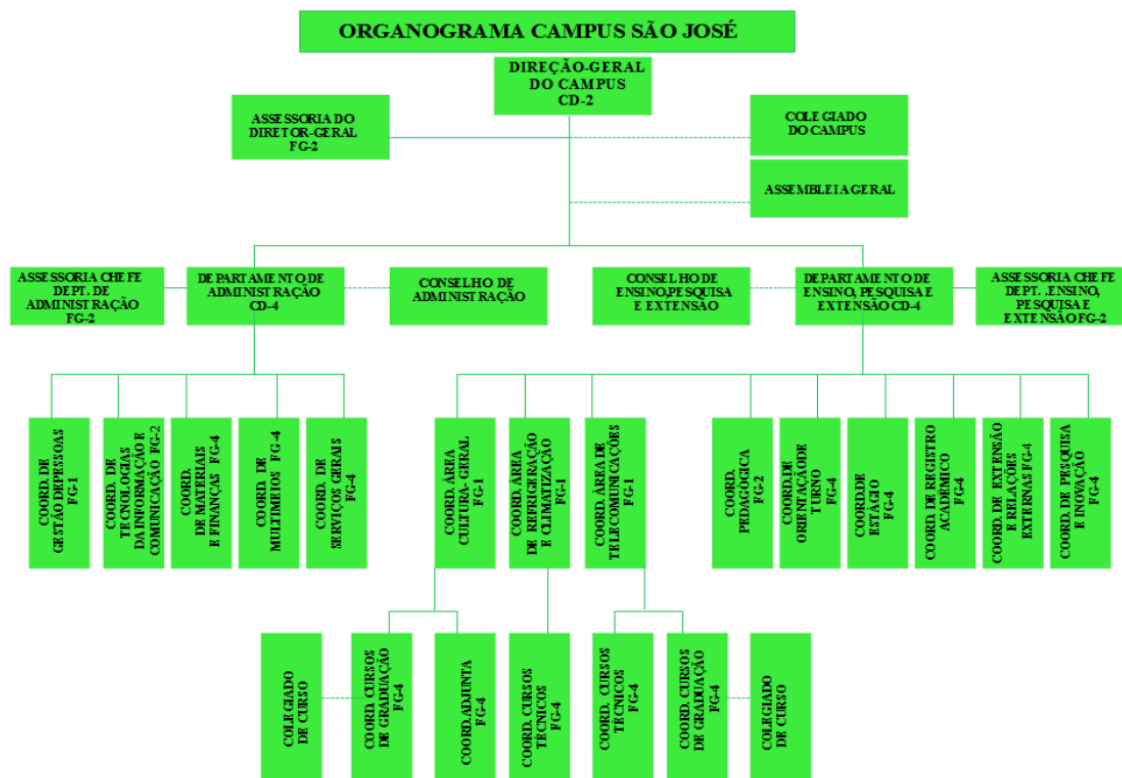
ORGANOGRAMA CAMPUS SÃO JOSÉ

DIREÇÃO-GERAL DO CAMPUS CD-2

ASSESSORIA DO DIRETOR-GERAL FG-2

COLEGIADO DO CAMPUS

ASSEMBLEIA GERAL

ASSESSORIA CHEFE DEPT. DE ADMINISTRAÇÃO FG-2

DEPARTAMENTO DE ADMINISTRAÇÃO CD-4

CONSELHO DE ADMINISTRAÇÃO

CONSELHO DE ENSINO, PESQUISA E EXTENSÃO

DEPARTAMENTO DE ENSINO, PESQUISA E EXTENSÃO CD-4

ASSESSORIA CHEFE DEPT. ENSINO, PESQUISA E EXTENSÃO FG-2

COORD. DE GESTÃO DE PESSOAS FG-1

COORD. DE TECNOLOGIAS DA INFORMAÇÃO E COMUNICAÇÃO FG-2

COORD. DE MATERIAIS E FINANÇAS FG-4

COORD. DE MULTIMEIOS FG-4

COORD. DE SERVIÇOS GERAIS FG-4

COORD. ÁREA CULTURA-GERAL FG-1

COORD. ÁREA DE REFRIGERAÇÃO E CLIMATIZAÇÃO FG-1

COORD. ÁREA DE TELECOMUNICAÇÕES FG-1

COORD. PEDAGÓGICA FG-2

COORD. DE ORIENTAÇÃO DE TURNO FG-4

COORD. DE ESTÁGIO FG-4

COORD. DE REGISTRO ACADÊMICO FG-4

COORD. DE EXTENSÃO E RELAÇÕES EXTERNAS FG-4

COORD. DE PESQUISA E INOVAÇÃO FG-4

COLEGIADO DE CURSO

COORD. CURSOS DE GRADUAÇÃO FG-4

COORD. ADJUNTA FG-4

COORD. CURSOS TÉCNICOS FG-4

COORD. CURSOS TÉCNICOS FG-4

COORD. CURSOS DE GRADUAÇÃO FG-4

COLEGIADO DE CURSO